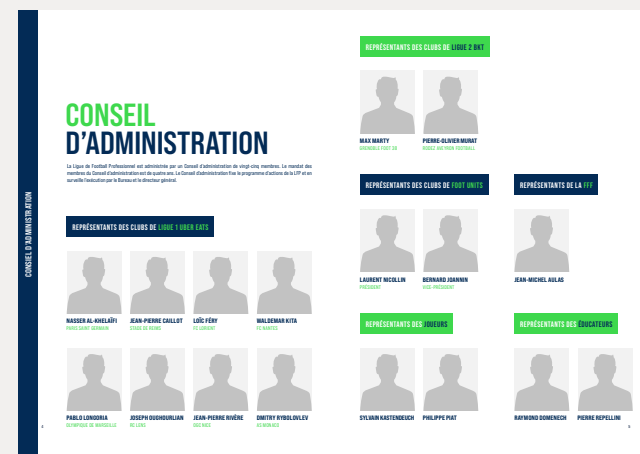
CONSEIL D'ADMINISTRATION

CONSEIL
D'ADMINISTRATION

La Ligue de Football Professionnel est administrée par un Conseil d'administration de vingt-cinq membres. Le mandat des membres du Conseil d'administration est de quatre ans. Le Conseil d'administration fixe le programme d'actions de la LFP et en surveille l'exécution par le Bureau et le directeur général.

REPRÉSENTANTS DES CLUBS DE LIGUE 1 UBER EATS

NASSER AL-KHELAÏFI
PARIS SAINT-GERMAIN

JEAN-PIERRE CAILLOT
STADE DE REIMS

LOÏC FÉRY
FC LORIENT

WALDEMAR KITA
FC NANTES

PABLO LONGORIA
OLYMPIQUE DE MARSEILLE

JOSEPH OUGHOURLIAN
RC LENS

JEAN-PIERRE RIVÈRE
OGC NICE

DMITRY RYBOLOVLEV
AS MONACO

4

REPRÉSENTANTS DES CLUBS DE LIGUE 2 BKT

MAX MARTY
GRENOBLE FOOT 38

PIERRE-OLIVIER MURAT
RODEZ AVEYRON FOOTBALL

REPRÉSENTANTS DES CLUBS DE FOOT UNIS

LAURENT NICOLLIN
PRÉSIDENT

BERNARD JOANNIN
VICE-PRÉSIDENT

REPRÉSENTANTS DE LA FFF

JEAN-MICHEL AULAS

REPRÉSENTANTS DES JOUEURS

SYLVAIN KASTENDEUCH

PHILIPPE PIAT

REPRÉSENTANTS DES ÉDUCATEURS

RAYMOND DOMENECH

PIERRE REPELLINI

5